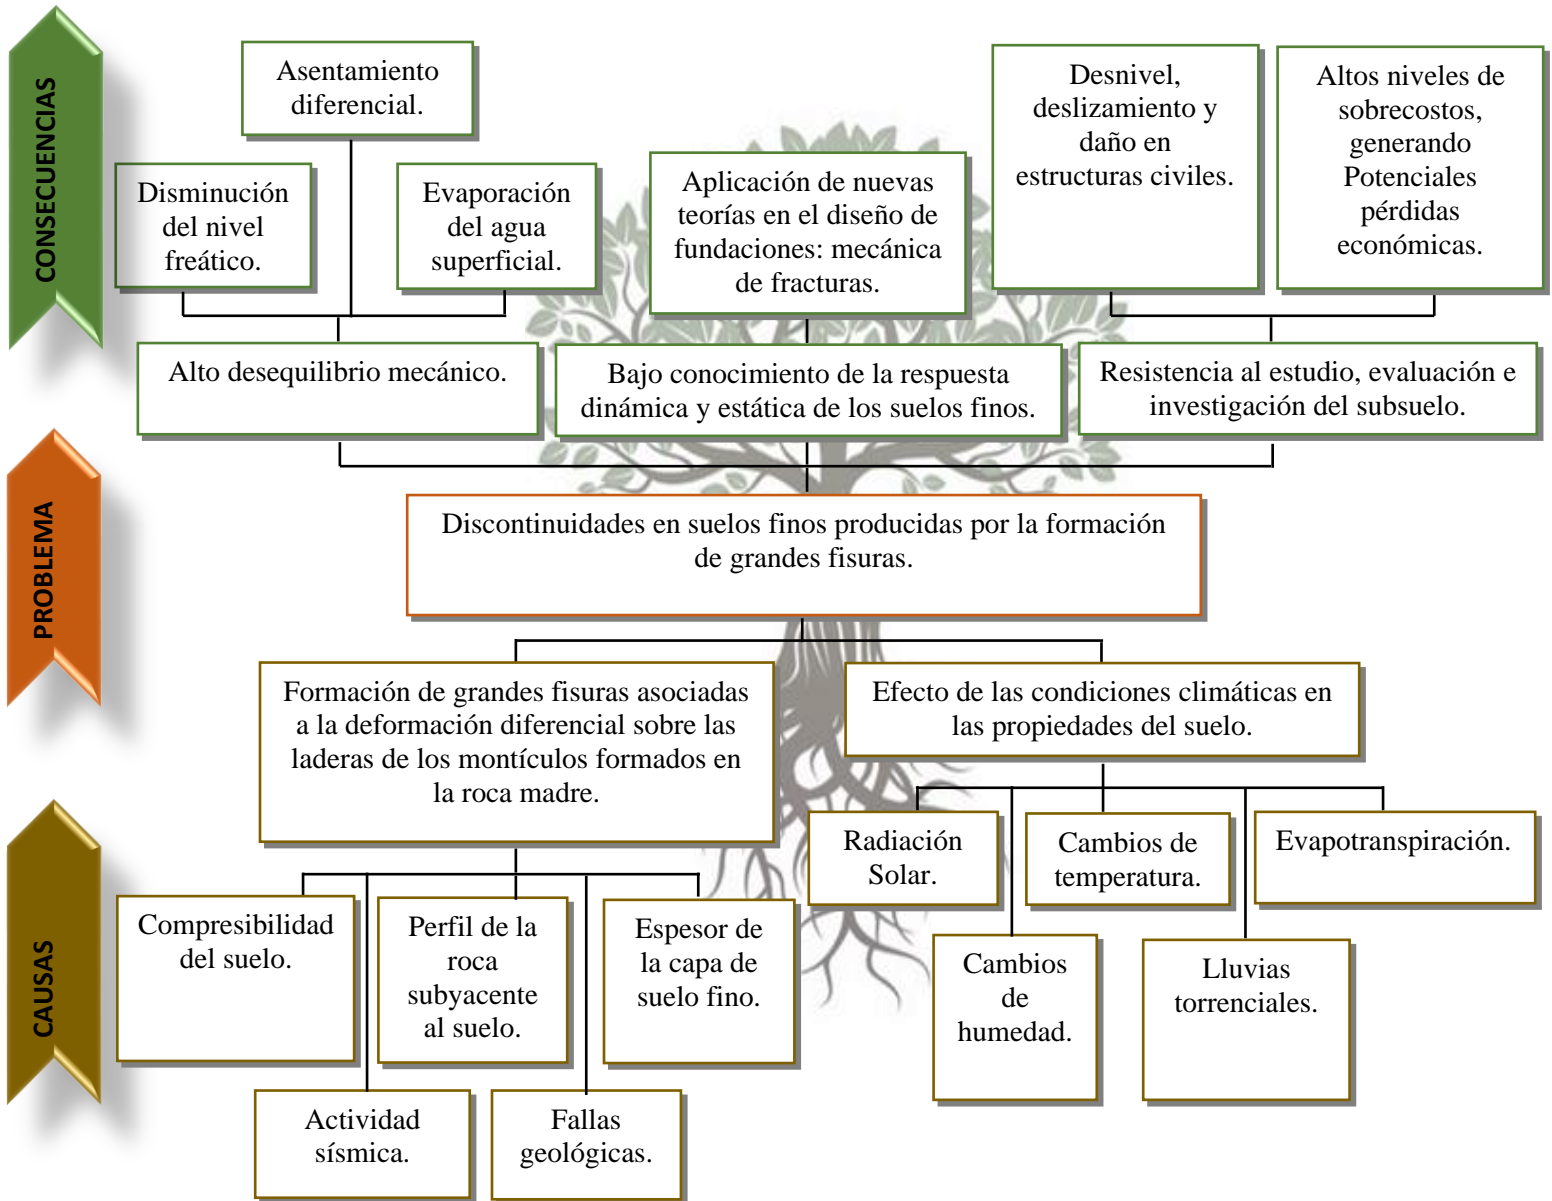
CONSECUENCIAS

Asentamiento diferencial.

Disminución del nivel freático.

Evaporación del agua superficial.

Aplicación de nuevas teorías en el diseño de fundaciones: mecánica de fracturas.

Desnivel, deslizamiento y daño en estructuras civiles.

Altos niveles de sobrecostos, generando Potenciales pérdidas económicas.

Alto desequilibrio mecánico.

Bajo conocimiento de la respuesta dinámica y estática de los suelos finos.

Resistencia al estudio, evaluación e investigación del subsuelo.

PROBLEMA

Discontinuidades en suelos finos producidas por la formación de grandes fisuras.

Formación de grandes fisuras asociadas a la deformación diferencial sobre las laderas de los montículos formados en la roca madre.

Efecto de las condiciones climáticas en las propiedades del suelo.

CAUSAS

Radiación Solar.

Cambios de temperatura.

Evapotranspiración.

Compresibilidad del suelo.

Perfil de la roca subyacente al suelo.

Espesor de la capa de suelo fino.

Cambios de humedad.

Lluvias torrenciales.

Actividad sísmica.

Fallas geológicas.